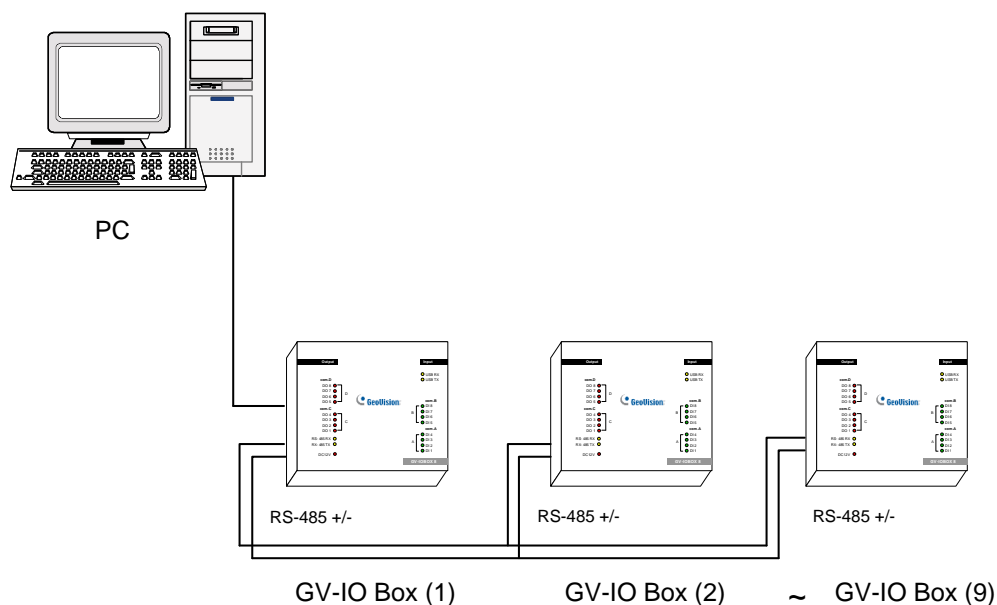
PC

Output
Input
USB RX
USB TX
com.D
DO 8
DO 7
DO 6
DO 5
D
com.C
DO 4
DO 3
DO 2
DO 1
C
RS-485 RX
RS-485 TX
DC12V
GeoVision
com.B
DI 8
DI 7
DI 6
DI 5
B
com.A
DI 4
DI 3
DI 2
DI 1
A
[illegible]

RS-485 +/-

RS-485 +/-

RS-485 +/-

GV-IO Box (1)

GV-IO Box (2)

~ GV-IO Box (9)